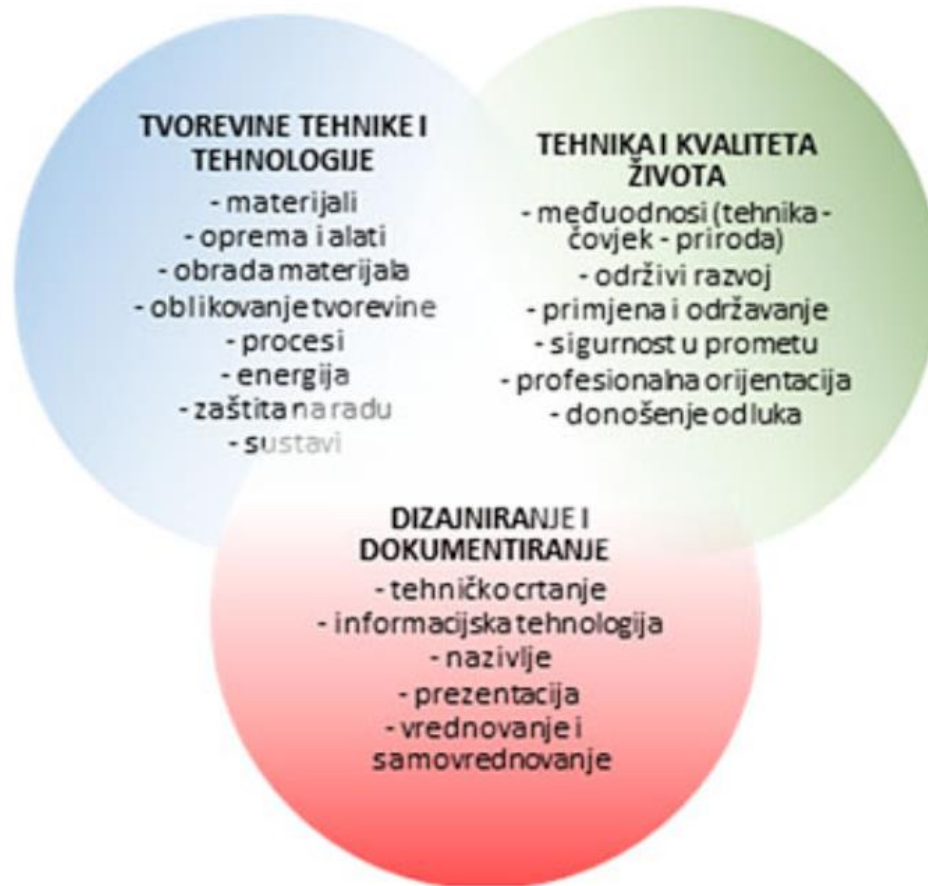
TVOREVINE TEHNIKE I TEHNOLOGIJE
- materijali
- oprema i alati
- obrada materijala
- oblikovanje tvorevine
- procesi
- energija
- zaštita na radu
- sustavi

TEHNIKA I KVALITETA ŽIVOTA
- međuodnosi (tehnika - čovjek - priroda)
- održivi razvoj
- primjena i održavanje
- sigurnost u prometu
- profesionalna orijentacija
- donošenje odluka

DIZAJNIRANJE I DOKUMENTIRANJE
- tehničko crtanje
- informacijska tehnologija
- nazivlje
- prezentacija
- vrednovanje i samovrednovanje